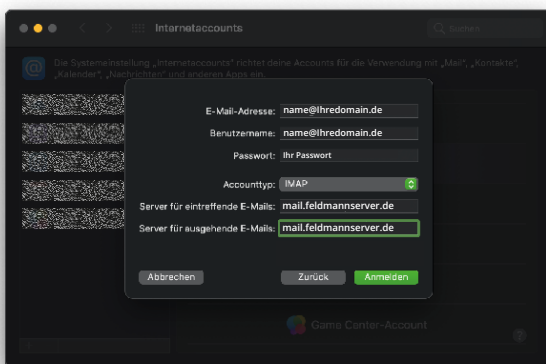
Internetaccounts

Suchen

Die Systemeinstellung „Internetaccounts" richtet deine Accounts für die Verwendung mit „Mail", „Kontakte", „Kalender", „Nachrichten" und anderen Apps ein.

E-Mail-Adresse: name@Ihredomain.de

Benutzername: name@Ihredomain.de

Passwort: Ihr Passwort

Accounttyp: IMAP

Server für eintreffende E-Mails: mail.feldmannserver.de

Server für ausgehende E-Mails: mail.feldmannserver.de

Abbrechen

Zurück

Anmelden

Game Center-Account

?